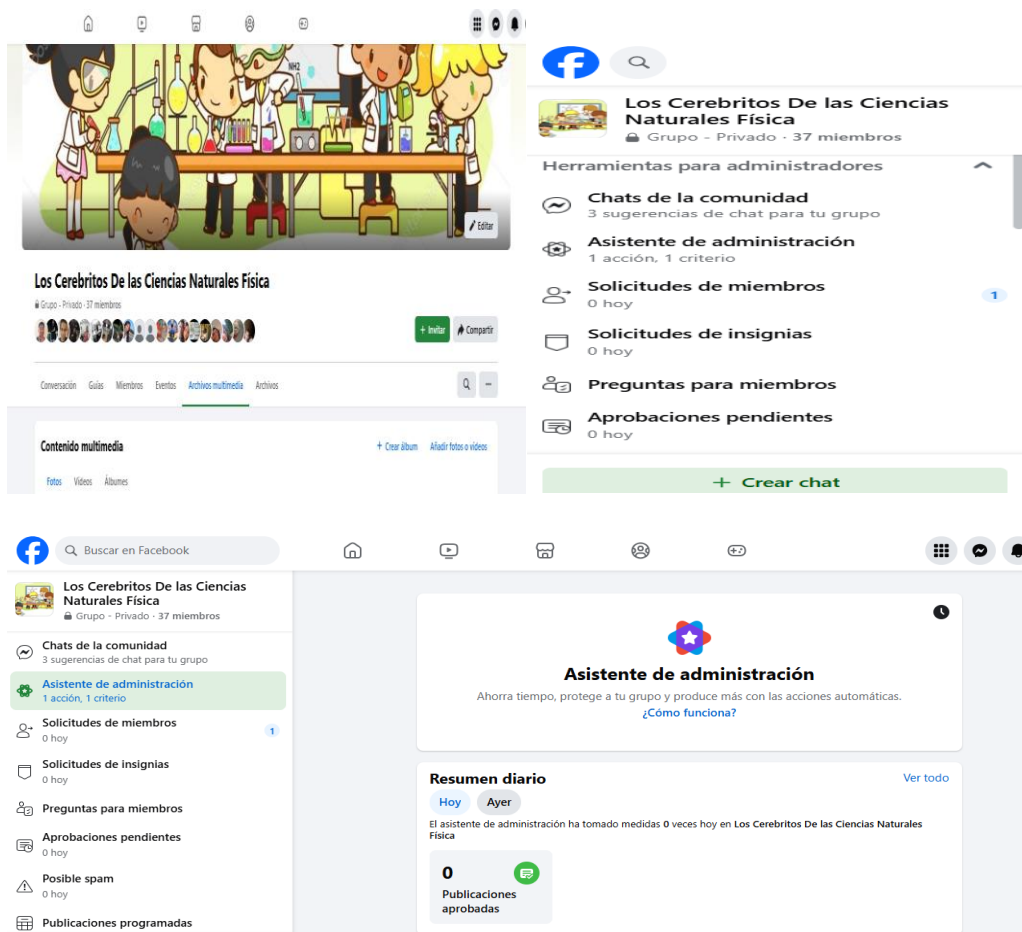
NH2

Editar

Los Cerebritos De las Ciencias Naturales Física
Grupo · Privado · 37 miembros

+ Invitar
Compartir

Conversación Guías Miembros Eventos Archivos multimedia Archivos

Contenido multimedia
+ Crear álbum
Añadir fotos o vídeos

Fotos Vídeos Álbumes

Los Cerebritos De las Ciencias Naturales Física
Grupo · Privado · 37 miembros

Herramientas para administradores

Chats de la comunidad
3 sugerencias de chat para tu grupo

Asistente de administración
1 acción, 1 criterio

Solicitudes de miembros
0 hoy
1

Solicitudes de insignias
0 hoy

Preguntas para miembros

Aprobaciones pendientes
0 hoy

+ Crear chat

Buscar en Facebook

Los Cerebritos De las Ciencias Naturales Física
Grupo · Privado · 37 miembros

Chats de la comunidad
3 sugerencias de chat para tu grupo

Asistente de administración
1 acción, 1 criterio

Solicitudes de miembros
0 hoy
1

Solicitudes de insignias
0 hoy

Preguntas para miembros

Aprobaciones pendientes
0 hoy

Posible spam
0 hoy

Publicaciones programadas

Asistente de administración
Ahorra tiempo, protege a tu grupo y produce más con las acciones automáticas.
¿Cómo funciona?

Resumen diario
Ver todo
Hoy
Ayer
El asistente de administración ha tomado medidas 0 veces hoy en Los Cerebritos De las Ciencias Naturales Física

0
Publicaciones aprobadas